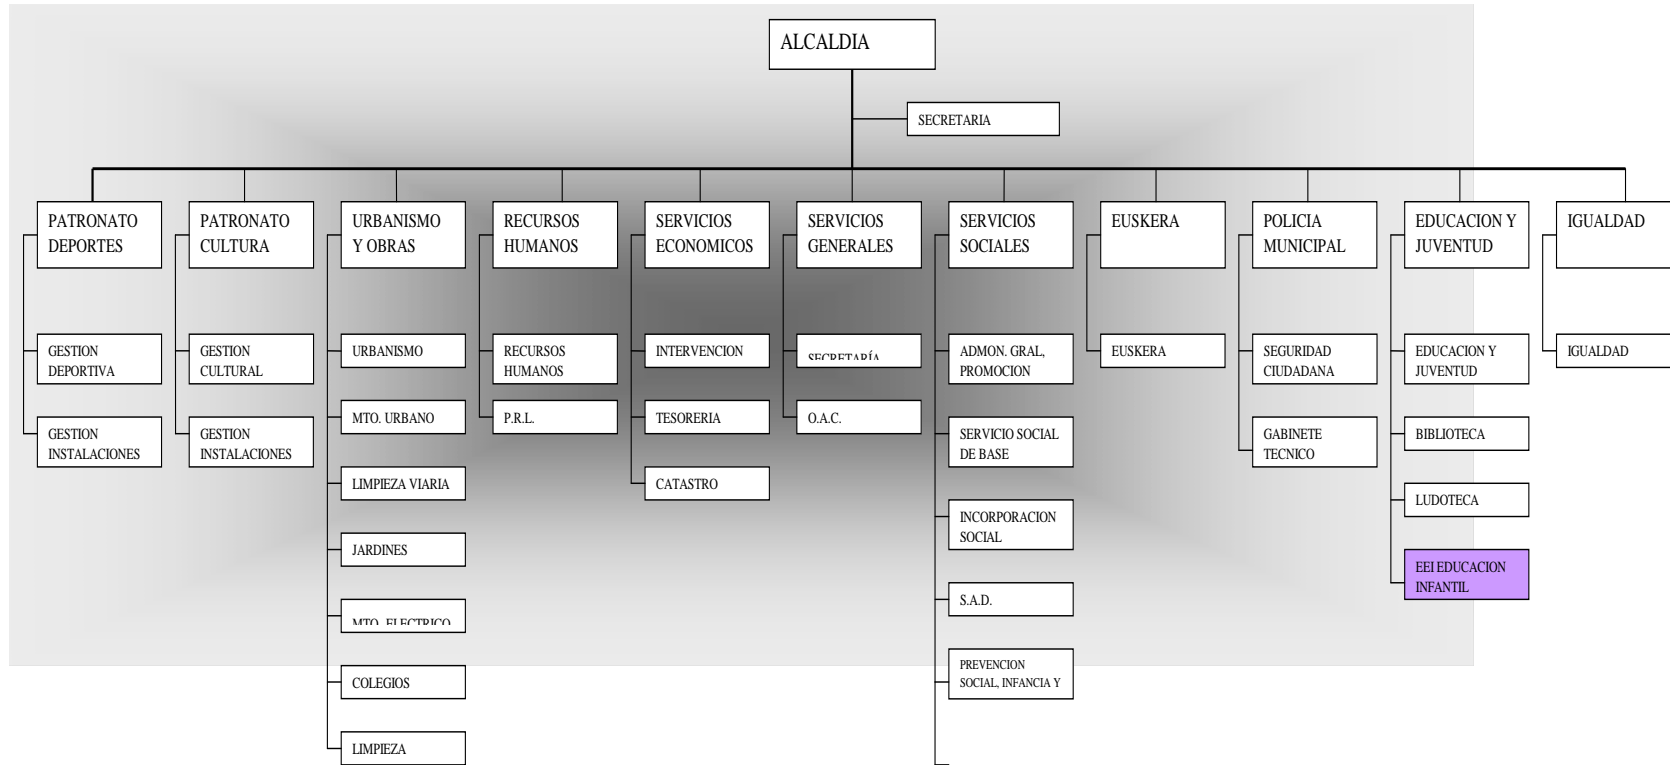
ALCALDIA

SECRETARIA

PATRONATO DEPORTES

GESTION DEPORTIVA

GESTION INSTALACIONES

PATRONATO CULTURA

GESTION CULTURAL

GESTION INSTALACIONES

URBANISMO Y OBRAS

URBANISMO

MTO. URBANO

LIMPIEZA VIARIA

JARDINES

MTO. ELECTRICO

COLEGIOS

LIMPIEZA

RECURSOS HUMANOS

RECURSOS HUMANOS

P.R.L.

SERVICIOS ECONOMICOS

INTERVENCION

TESORERIA

CATASTRO

SERVICIOS GENERALES

SECRETARÍA

O.A.C.

SERVICIOS SOCIALES

ADMON. GRAL, PROMOCION

SERVICIO SOCIAL DE BASE

INCORPORACION SOCIAL

S.A.D.

PREVENCION SOCIAL, INFANCIA Y

EUSKERA

EUSKERA

POLICIA MUNICIPAL

SEGURIDAD CIUDADANA

GABINETE TECNICO

EDUCACION Y JUVENTUD

EDUCACION Y JUVENTUD

BIBLIOTECA

LUDOTECA

EEI EDUCACION INFANTIL

IGUALDAD

IGUALDAD